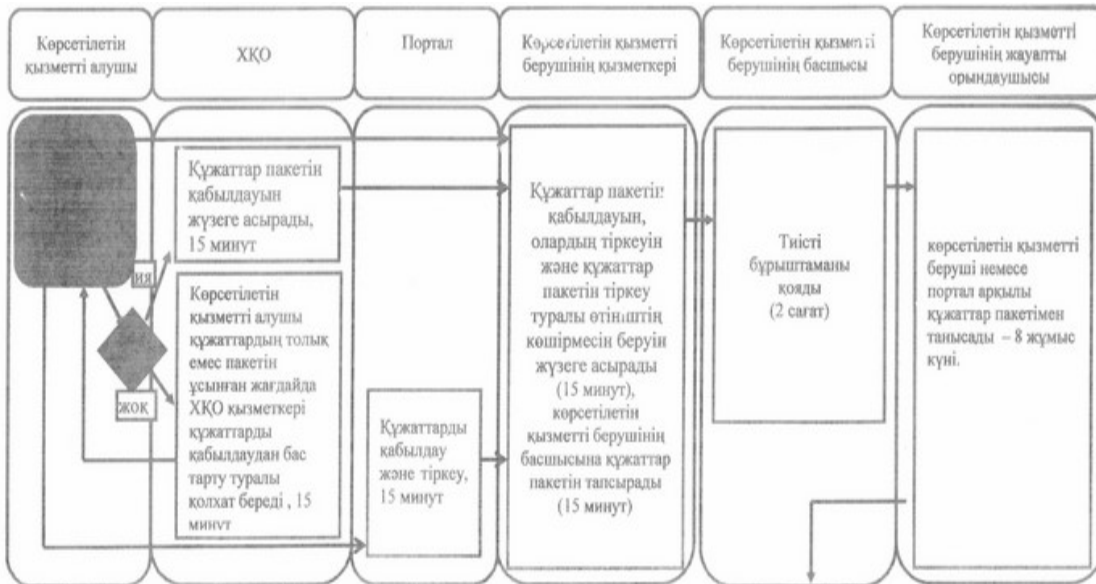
Көрсетілетін қызметті алушы

ХҚО

Портал

Көрсетілетін қызметті берушінің қызметкері

Көрсетілетін қызметті берушінің басшысы

Көрсетілетін қызметті берушінің жауапты орындаушысы

Құжаттар пакетін қабылдауын жүзеге асырады, 15 минут

иә

Көрсетілетін қызметті алушы құжаттардың толық емес пакетін ұсынған жағдайда ХҚО қызметкері құжаттарды қабылдаудан бас тарту туралы қолхат береді , 15 минут

жоқ

Құжаттарды қабылдау және тіркеу, 15 минут

Құжаттар пакетін қабылдауын, олардың тіркеуін және құжаттар пакетін тіркеу туралы өтініштің көшірмесін беруін жүзеге асырады (15 минут), көрсетілетін қызметті берушінің басшысына құжаттар пакетін тапсырады (15 минут)

Тиісті бұрыштаманы қояды (2 сағат)

көрсетілетін қызметті беруші немесе портал арқылы құжаттар пакетімен танысады – 8 жұмыс күні.